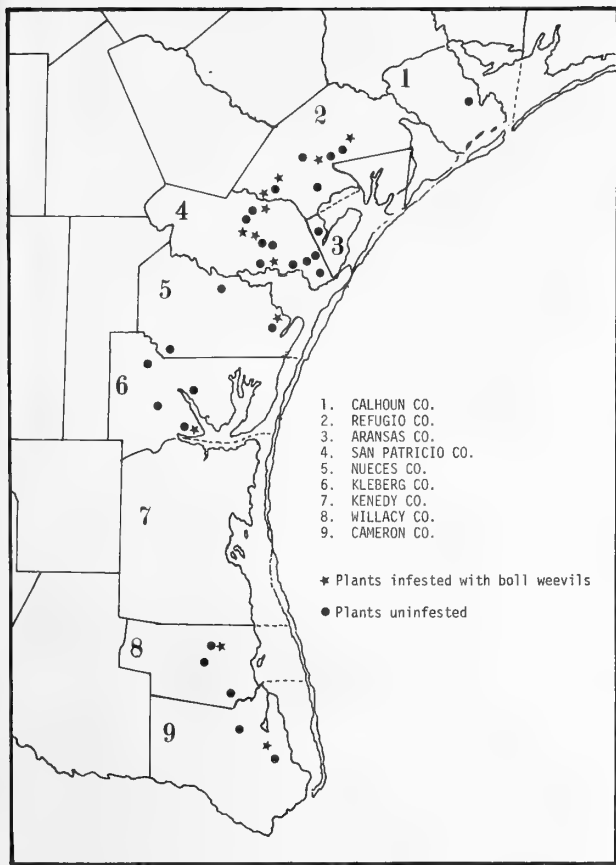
1
2
4
3
5
6
7
8
9

1. CALHOUN CO.
2. REFUGIO CO.
3. ARANSAS CO.
4. SAN PATRICIO CO.
5. NUECES CO.
6. KLEBERG CO.
7. KENEDY CO.
8. WILLACY CO.
9. CAMERON CO.

★ Plants infested with boll weevils
● Plants uninfested